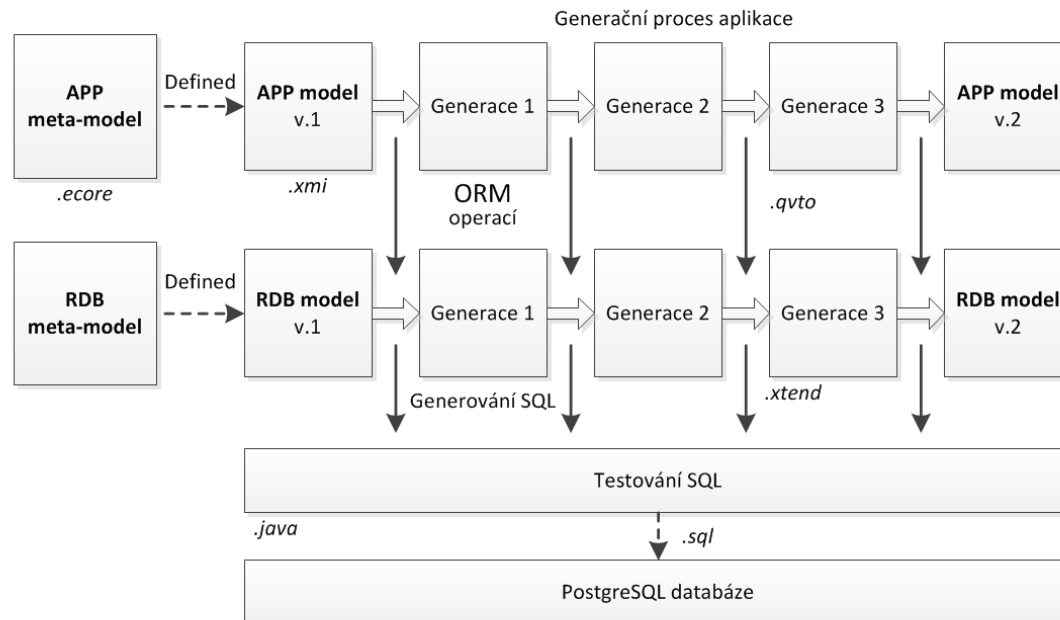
Generační proces aplikace

APP meta-model

.ecore

Defined

APP model v.1

.xmi

Generace 1

Generace 2

Generace 3

APP model v.2

ORM operací

.qvto

RDB meta-model

Defined

RDB model v.1

Generace 1

Generace 2

Generace 3

RDB model v.2

Generování SQL

.xtend

Testování SQL

.java

.sql

PostgreSQL databáze